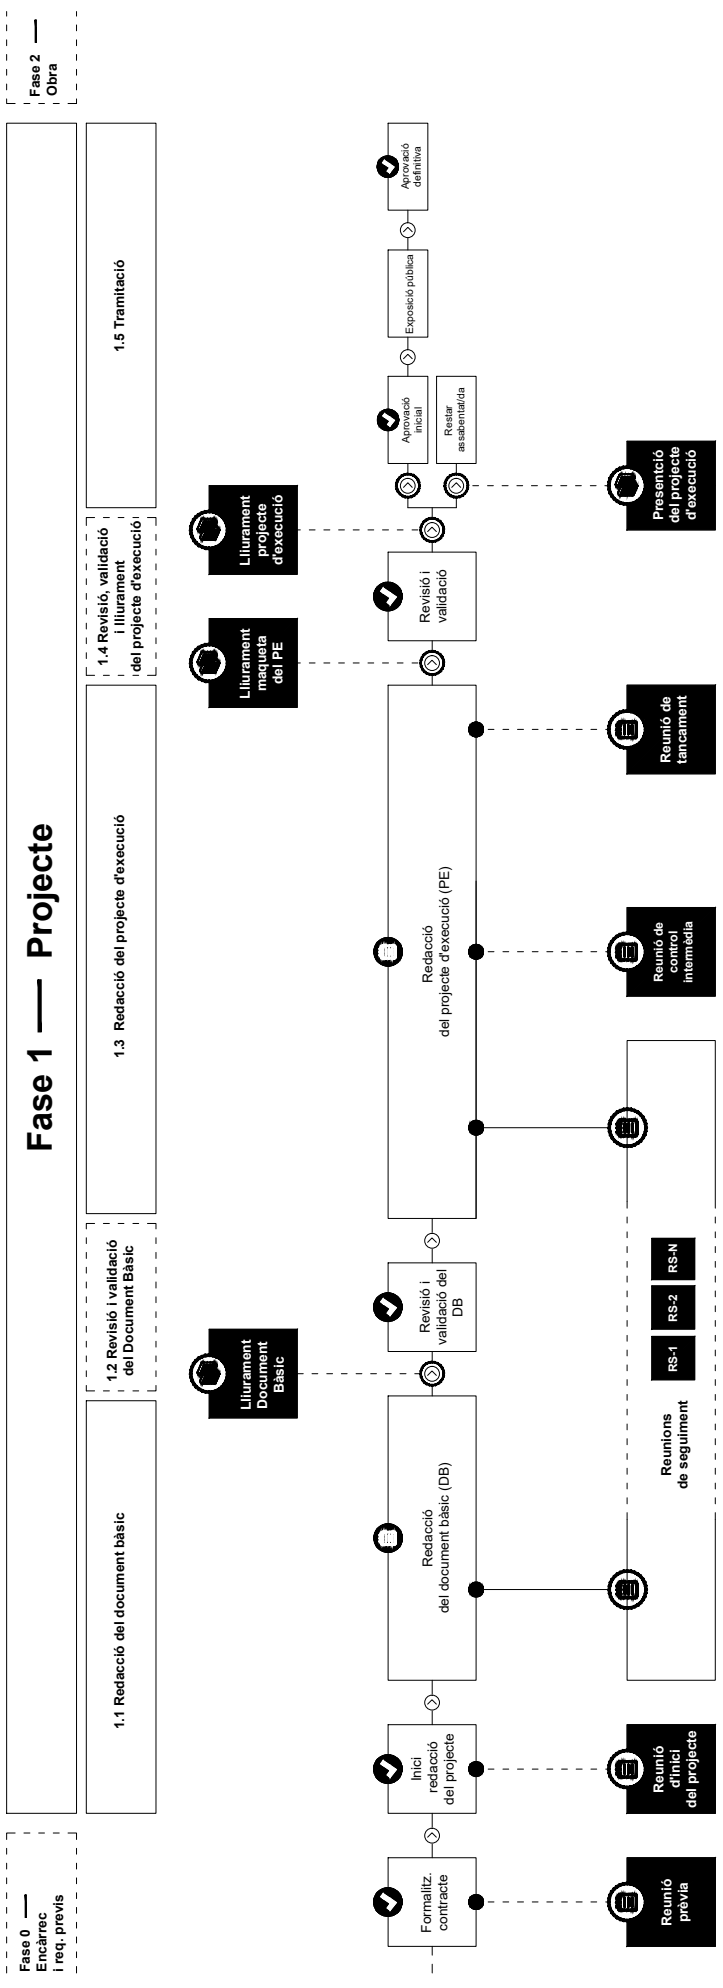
Fase 0 —
Encàrrec
i req. previs

Fase 1 —— Projecte

Fase 2 —
Obra

1.1 Redacció del document bàsic

1.2 Revisió i validació del Document Bàsic

1.3 Redacció del projecte d'execució

1.4 Revisió, validació i lliurament del projecte d'execució

1.5 Tramitació

Formalitz. contracte

Inici redacció del projecte

Redacció del document bàsic (DB)

Revisió i validació del DB

Redacció del projecte d'execució (PE)

Revisió i validació

Aprovació inicial

Restar assabentat/da

Exposició pública

Aprovació definitiva

Lliurament Document Bàsic

Lliurament maqueta del PE

Lliurament projecte d'execució

Reunió prèvia

Reunió d'inici del projecte

Reunions de seguiment

RS-1

RS-2

RS-N

Reunió de control intermèdia

Reunió de tancament

Presentció del projecte d'execució